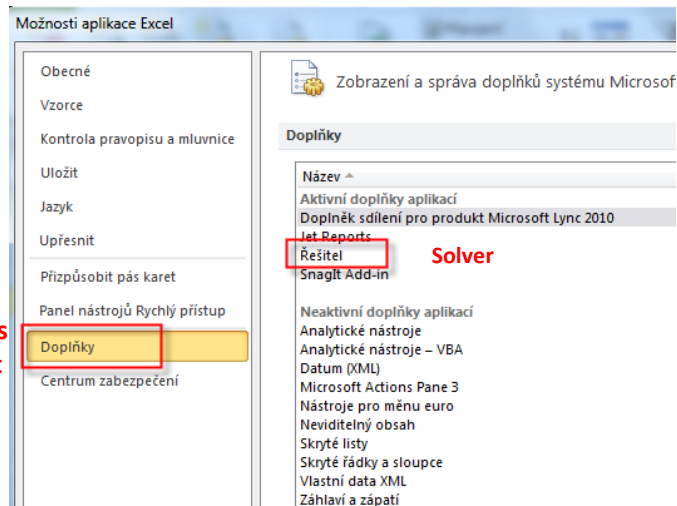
Možnosti aplikace Excel

Obecné
Vzorce
Kontrola pravopisu a mluvnice
Uložit
Jazyk
Upřesnit
Přizpůsobit pás karet
Panel nástrojů Rychlý přístup
Doplňky
Centrum zabezpečení

Zobrazení a správa doplňků systému Microsof

Doplňky

Název

Aktivní doplňky aplikací
Doplněk sdílení pro produkt Microsoft Lync 2010
Jet Reports
Řešitel
SnagIt Add-in

Solver

Neaktivní doplňky aplikací
Analytické nástroje
Analytické nástroje – VBA
Datum (XML)
Microsoft Actions Pane 3
Nástroje pro měnu euro
Neviditelný obsah
Skryté listy
Skryté řádky a sloupce
Vlastní data XML
Záhlaví a zápatí